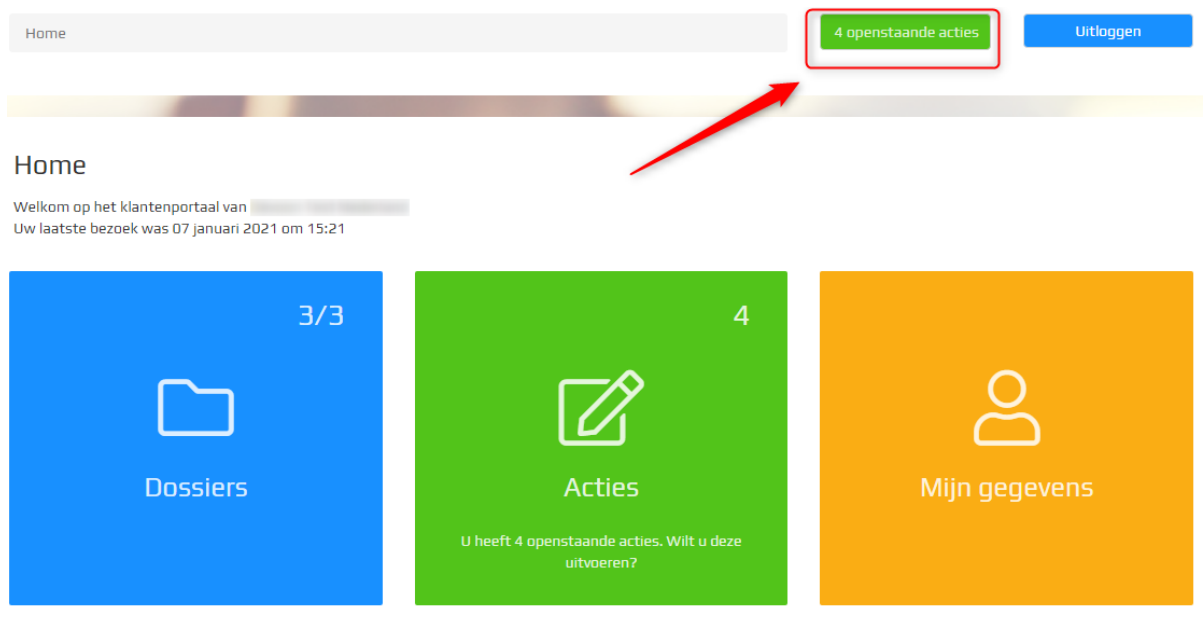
Home

4 openstaande acties

Uitloggen

Home

Welkom op het klantenportaal van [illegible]
Uw laatste bezoek was 07 januari 2021 om 15:21

3/3

Dossiers

4

Acties

U heeft 4 openstaande acties. Wilt u deze uitvoeren?

Mijn gegevens